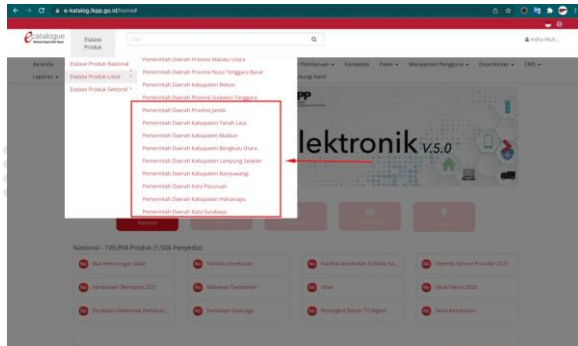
e-katalog.lkpp.go.id/home#

catalogue

Etalase Produk

Cari

Etalase Produk Nasional
Etalase Produk Lokal
Etalase Produk Sektoral

Pemerintah Daerah Provinsi Maluku Utara
Pemerintah Daerah Provinsi Nusa Tenggara Barat
Pemerintah Daerah Kabupaten Bekasi
Pemerintah Daerah Provinsi Sulawesi Tenggara
Pemerintah Daerah Provinsi Jambi
Pemerintah Daerah Kabupaten Tanah Laut
Pemerintah Daerah Kabupaten Madiun
Pemerintah Daerah Kabupaten Bengkulu Utara
Pemerintah Daerah Kabupaten Lampung Selatan
Pemerintah Daerah Kabupaten Banyuwangi
Pemerintah Daerah Kota Pasuruan
Pemerintah Daerah Kabupaten Indramayu
Pemerintah Daerah Kota Surabaya

Beranda
Laporan
Pembaruan
Komoditas
Paket
Manajemen Pengguna
Data Master
CMS

lektronik v.5.0

Nasional

Nasional - 109,894 Produk (1,506 Penyedia)

Alat Penerangan Jalan
Fasilitas Kesehatan
Fasilitas Kesehatan II (Hotel Ka...
Internet Service Provider 2021
Kendaraan Bermotor 2021
Makanan Tambahan
Obat
Obat Tahun 2020
Peralatan Elektronik Perkantor...
Peralatan Olahraga
Perangkat Siaran TV Digital
Reisa Kesihatan